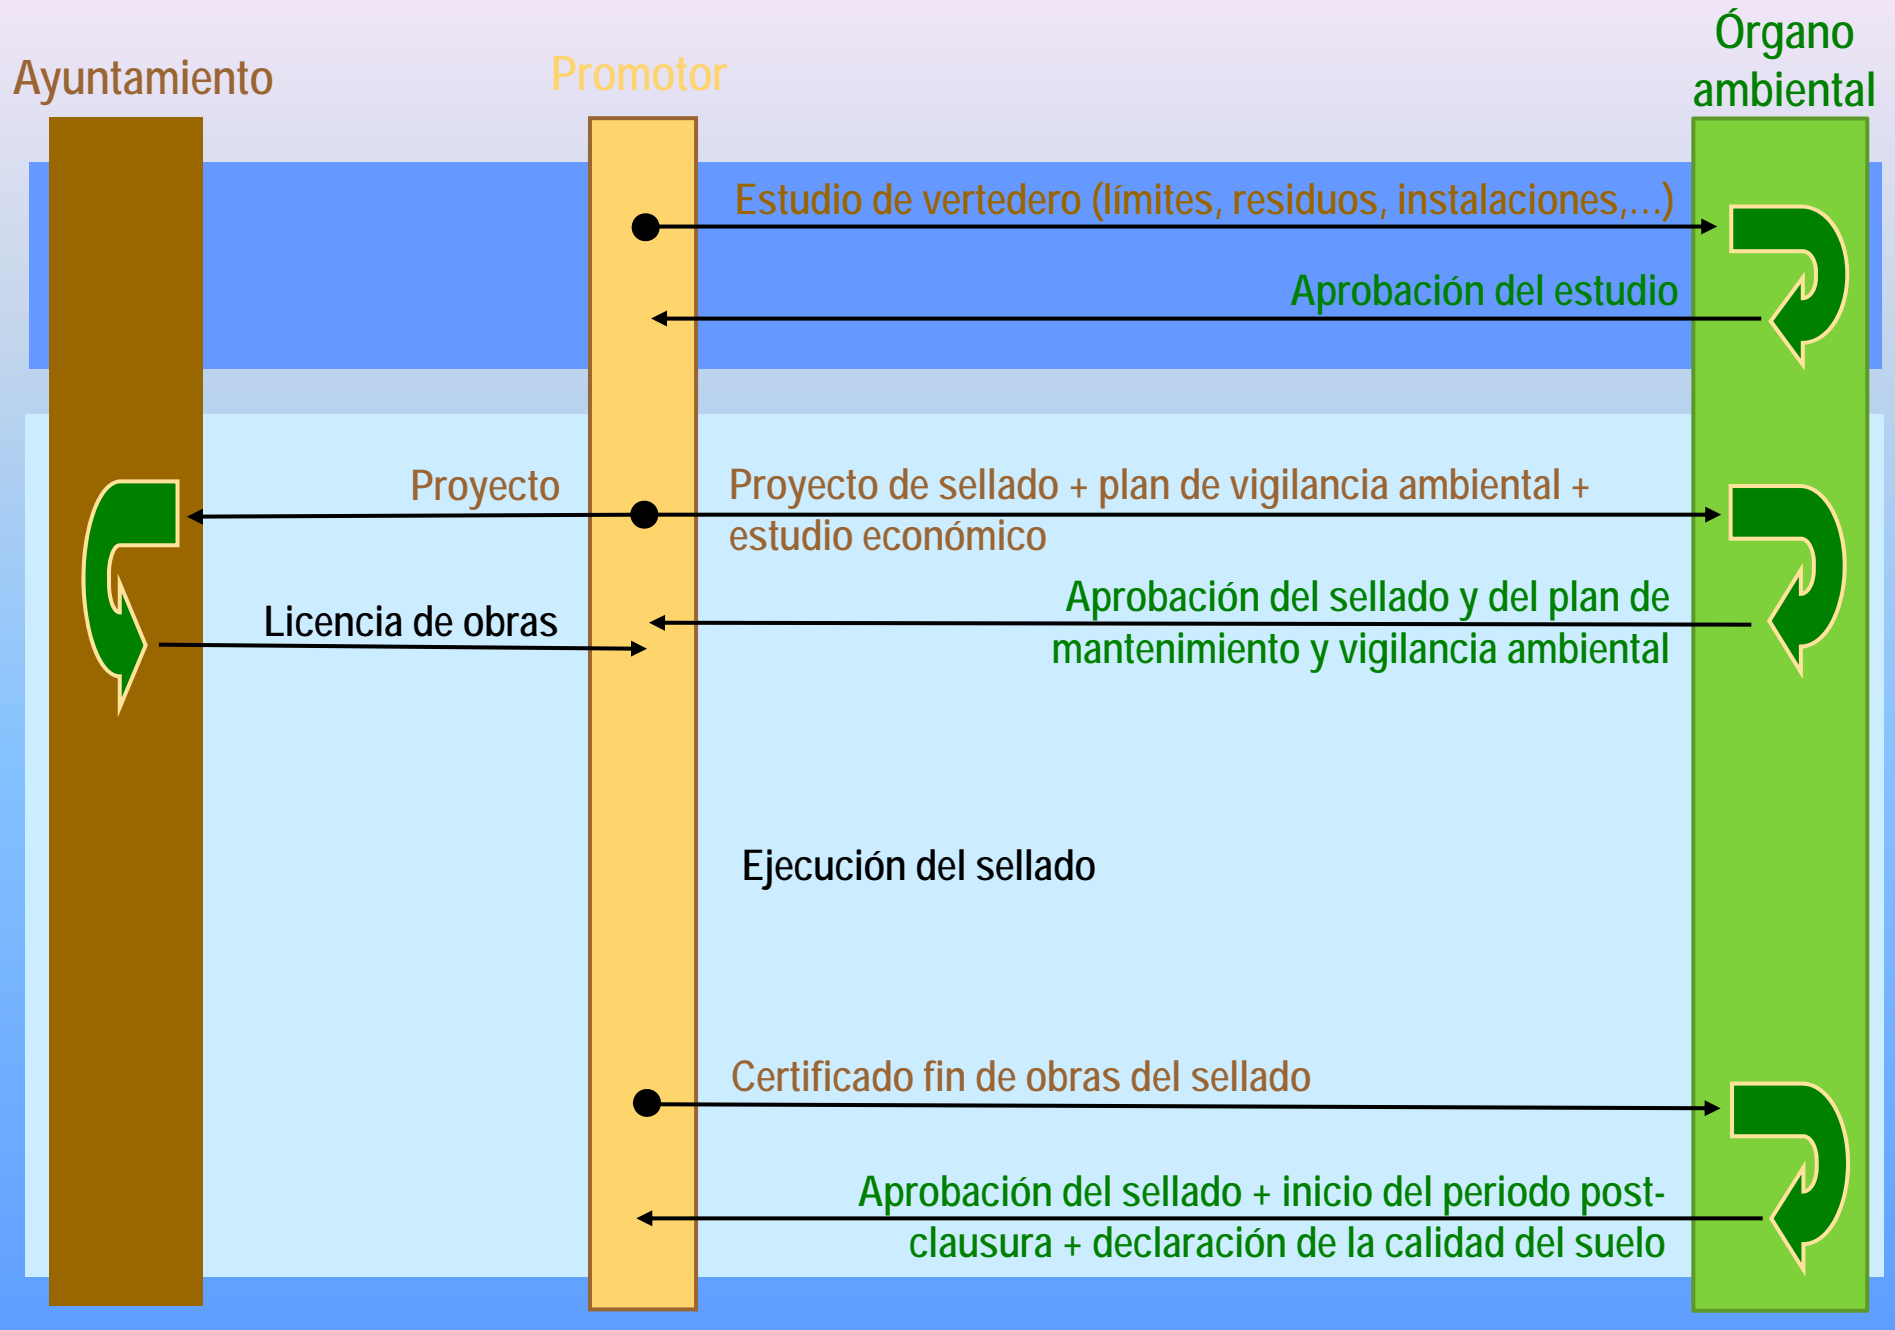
Ayuntamiento

Promotor

Órgano ambiental

Estudio de vertedero (límites, residuos, instalaciones,…)

Aprobación del estudio

Proyecto

Proyecto de sellado + plan de vigilancia ambiental + estudio económico

Licencia de obras

Aprobación del sellado y del plan de mantenimiento y vigilancia ambiental

Ejecución del sellado

Certificado fin de obras del sellado

Aprobación del sellado + inicio del periodo post-clausura + declaración de la calidad del suelo